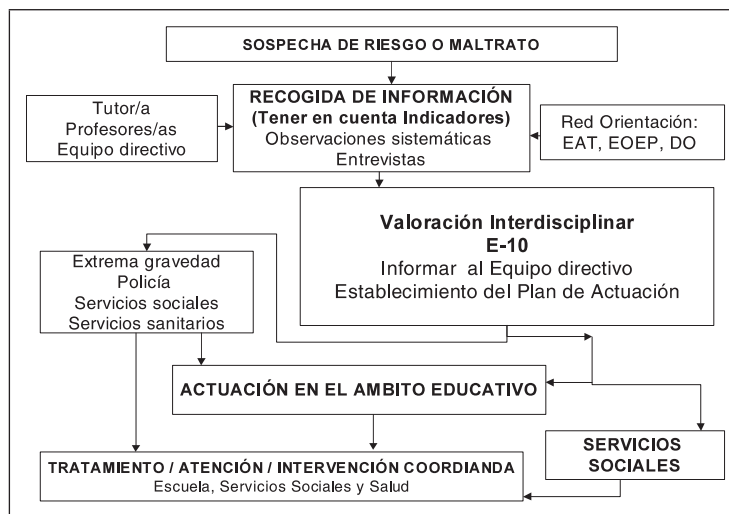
SOSPECHA DE RIESGO O MALTRATO

Tutor/a
Profesores/as
Equipo directivo

RECOGIDA DE INFORMACIÓN
(Tener en cuenta Indicadores)
Observaciones sistemáticas
Entrevistas

Red Orientación:
EAT, EOEP, DO

Valoración Interdisciplinar
E-10
Informar al Equipo directivo
Establecimiento del Plan de Actuación

Extrema gravedad
Policía
Servicios sociales
Servicios sanitarios

ACTUACIÓN EN EL AMBITO EDUCATIVO

SERVICIOS SOCIALES

TRATAMIENTO / ATENCIÓN / INTERVENCIÓN COORDIANDA
Escuela, Servicios Sociales y Salud